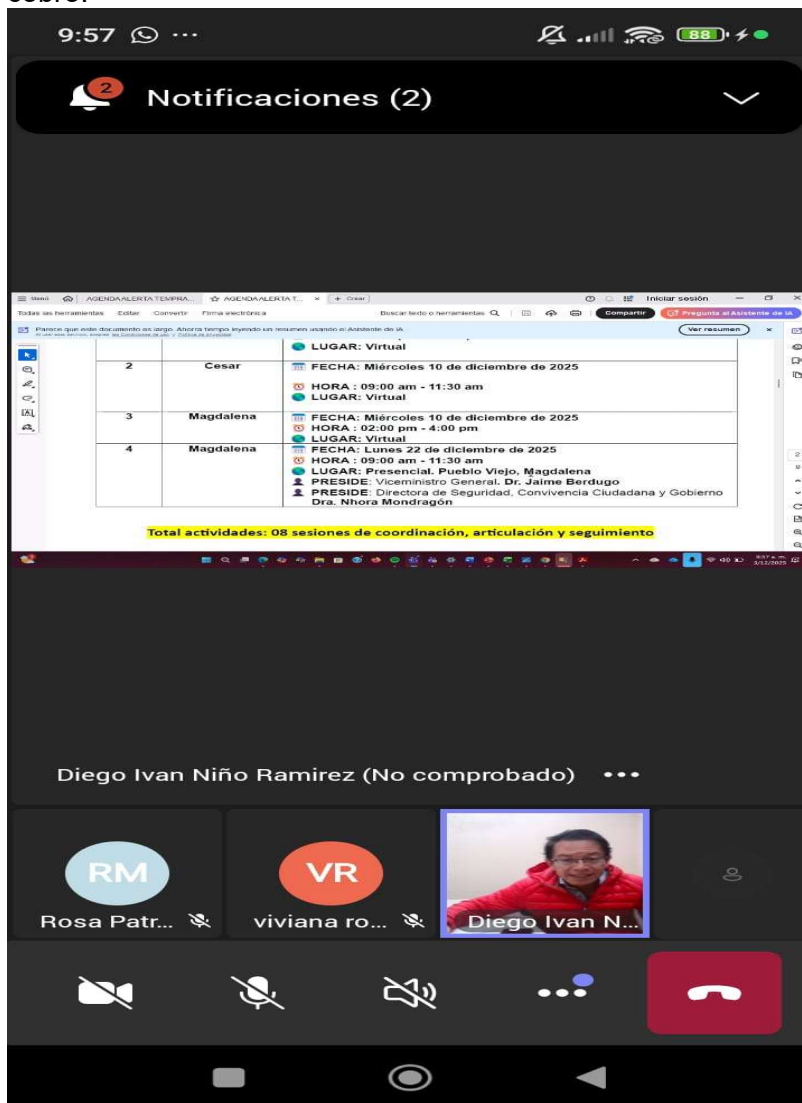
9:57

88

2 Notificaciones (2)

Menú AGENDA ALERTA TEMPRA... AGENDA ALERTA T... + Crear Iniciar sesión

Todas las herramientas Editar Convertir Firma electrónica Buscar texto o herramientas Compartir Pregunta al Asistente de IA

Parece que este documento es largo. Ahorra tiempo leyendo un resumen usando el Asistente de IA Ver resumen

| | | LUGAR: Virtual |
|---|---|---|
| 2 | Cesar | FECHA: Miércoles 10 de diciembre de 2025 HORA : 09:00 am - 11:30 am LUGAR: Virtual |
| 3 | Magdalena | FECHA: Miércoles 10 de diciembre de 2025 HORA : 02:00 pm - 4:00 pm LUGAR: Virtual |
| 4 | Magdalena | FECHA: Lunes 22 de diciembre de 2025 HORA : 09:00 am - 11:30 am LUGAR: Presencial. Pueblo Viejo, Magdalena PRESIDE: Viceministro General. Dr. Jaime Berdugo PRESIDE: Directora de Seguridad, Convivencia Ciudadana y Gobierno Dra. Nhora Mondragón |

Total actividades: 08 sesiones de coordinación, articulación y seguimiento

Diego Ivan Niño Ramirez (No comprobado) •••

RM Rosa Patr...

VR viviana ro...

Diego Ivan N...